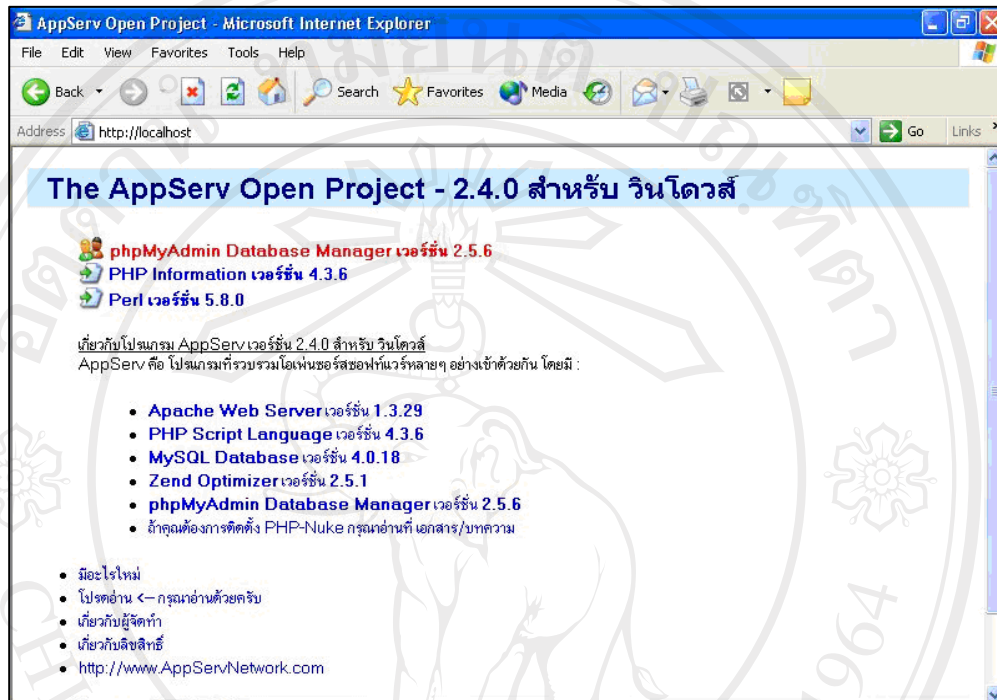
AppServ Open Project - Microsoft Internet Explorer

File Edit View Favorites Tools Help

Back Search Favorites Media

Address http://localhost Go Links

The AppServ Open Project - 2.4.0 สำหรับ วินโดวส์

phpMyAdmin Database Manager เวอร์ชั่น 2.5.6
PHP Information เวอร์ชั่น 4.3.6
Perl เวอร์ชั่น 5.8.0

เกี่ยวกับโปรแกรม AppServ เวอร์ชั่น 2.4.0 สำหรับ วินโดวส์
AppServ คือ โปรแกรมที่รวบรวมโอเพ่นซอร์สซอฟท์แวร์หลายๆ อย่างเข้าด้วยกัน โดยมี :

- Apache Web Server เวอร์ชั่น 1.3.29
- PHP Script Language เวอร์ชั่น 4.3.6
- MySQL Database เวอร์ชั่น 4.0.18
- Zend Optimizer เวอร์ชั่น 2.5.1
- phpMyAdmin Database Manager เวอร์ชั่น 2.5.6
- ถ้าคุณต้องการติดตั้ง PHP-Nuke กรุณาอ่านที่ เอกสาร/บทความ

- มีอะไรใหม่
- โปรดอ่าน <-- กรุณาอ่านด้วยครับ
- เกี่ยวกับผู้จัดทำ
- เกี่ยวกับลิขสิทธิ์
- http://www.AppServNetwork.com